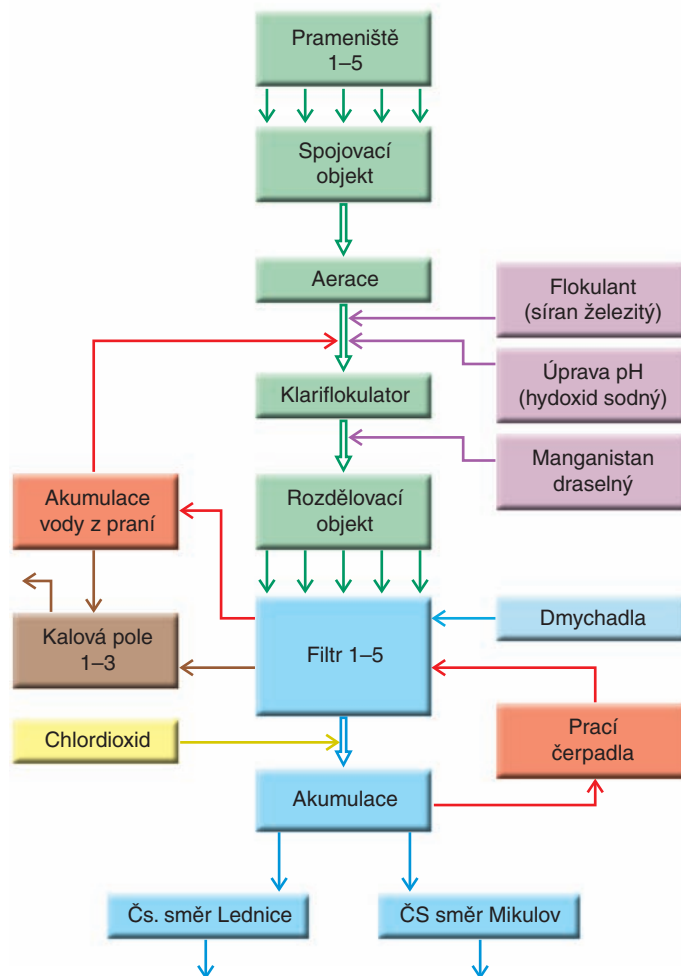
Prameniště 1–5

Spojovací objekt

Aerace

Flokulant (síran železitý)

Úprava pH (hydoxid sodný)

Klariflokulator

Manganistan draselný

Akumulace vody z praní

Rozdělovací objekt

Kalová pole 1–3

Filtr 1–5

Dmychadla

Prací čerpadla

Chlordioxid

Akumulace

Čs. směr Lednice

ČS směr Mikulov